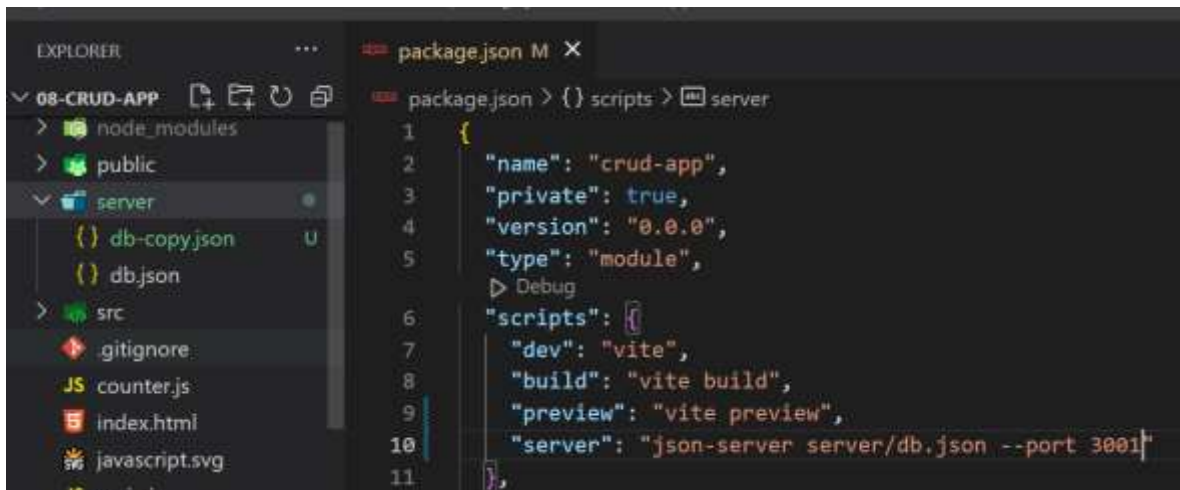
EXPLORER ···
08-CRUD-APP
node_modules
public
server
{} db-copy.json U
{} db.json
src
.gitignore
JS counter.js
index.html
javascript.svg

package.json M ×

package.json > {} scripts > server

1 {
2 "name": "crud-app",
3 "private": true,
4 "version": "0.0.0",
5 "type": "module",
▷ Debug
6 "scripts": {
7 "dev": "vite",
8 "build": "vite build",
9 "preview": "vite preview",
10 "server": "json-server server/db.json --port 3001"
11 },